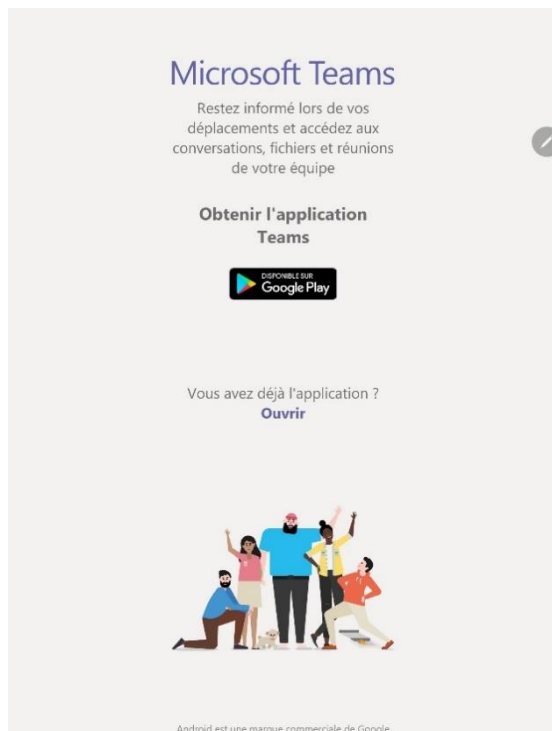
Microsoft Teams

Restez informé lors de vos déplacements et accédez aux conversations, fichiers et réunions de votre équipe

Obtenir l'application Teams

DISPONIBLE SUR
Google Play

Vous avez déjà l'application ?
Ouvrir

Android est une marque commerciale de Google